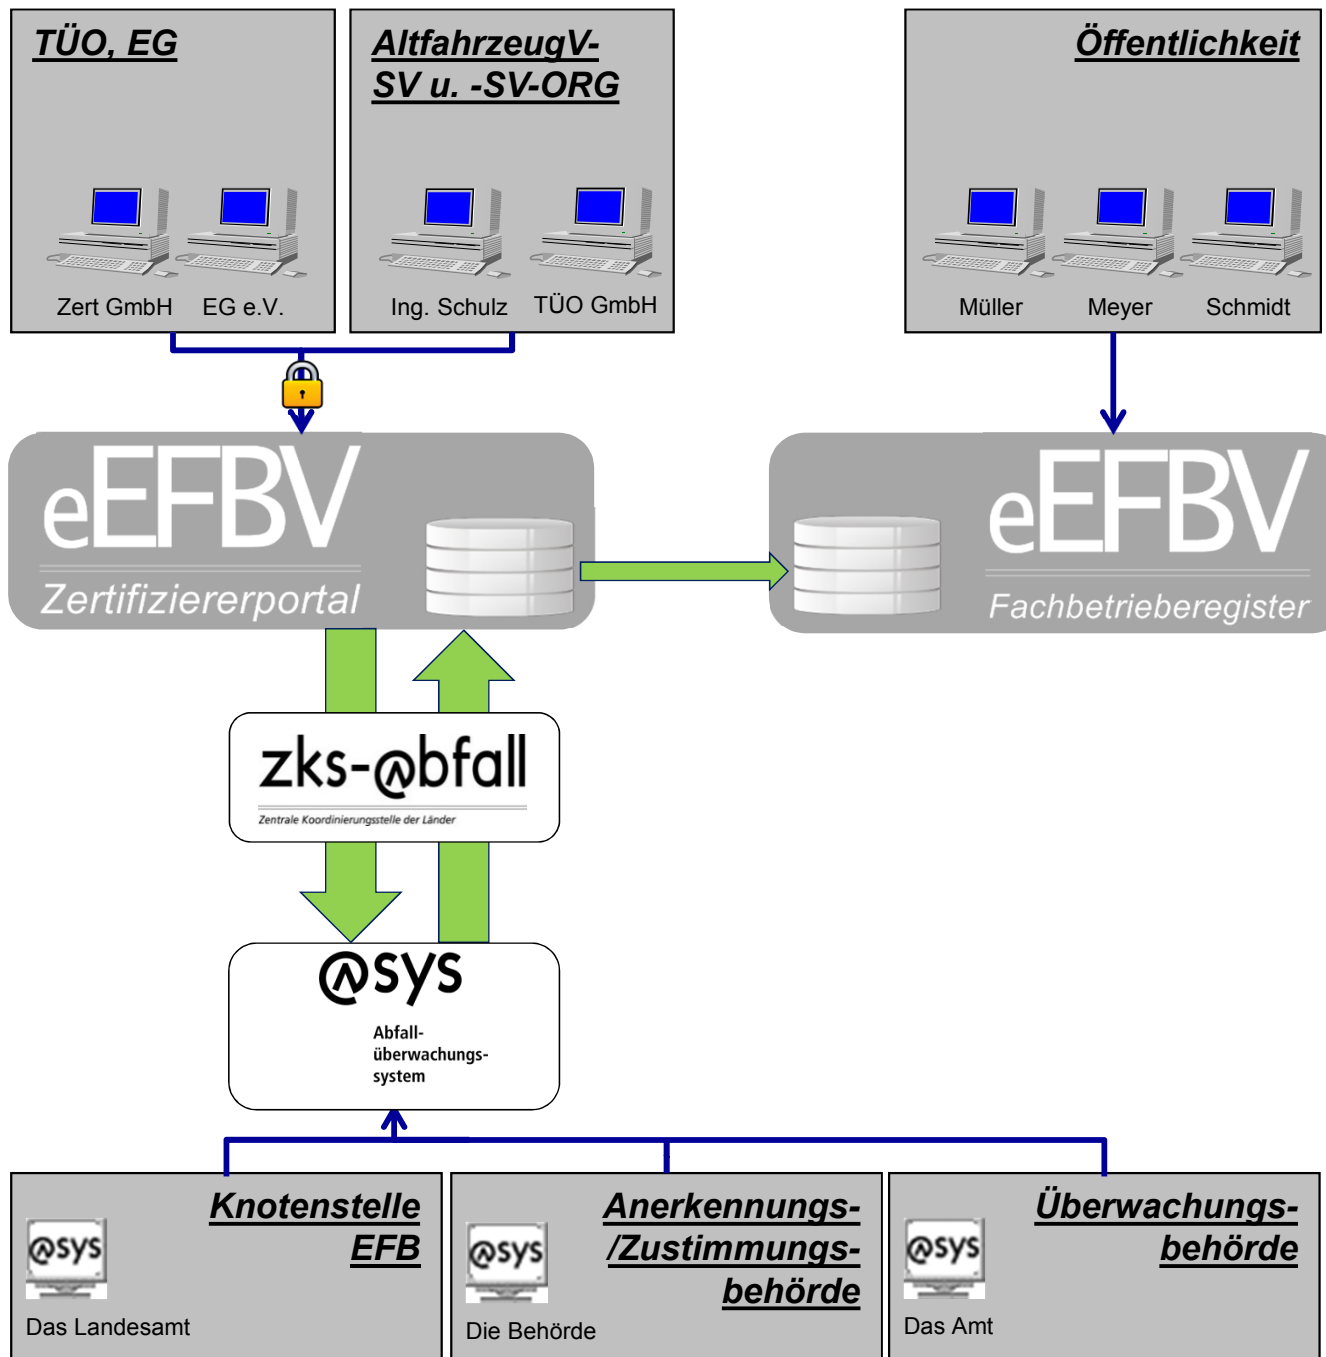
TÜO, EG

Zert GmbH EG e.V.

AltfahrzeugV-SV u. -SV-ORG

Ing. Schulz TÜO GmbH

Öffentlichkeit

Müller Meyer Schmidt

eEFBV
Zertifiziererportal

eEFBV
Fachbetrieberegister

zks-@bfall
Zentrale Koordinierungsstelle der Länder

@sys
Abfallüberwachungssystem

Knotenstelle EFB
@sys
Das Landesamt

Anerkennungs-/Zustimmungsbehörde
@sys
Die Behörde

Überwachungsbehörde
@sys
Das Amt